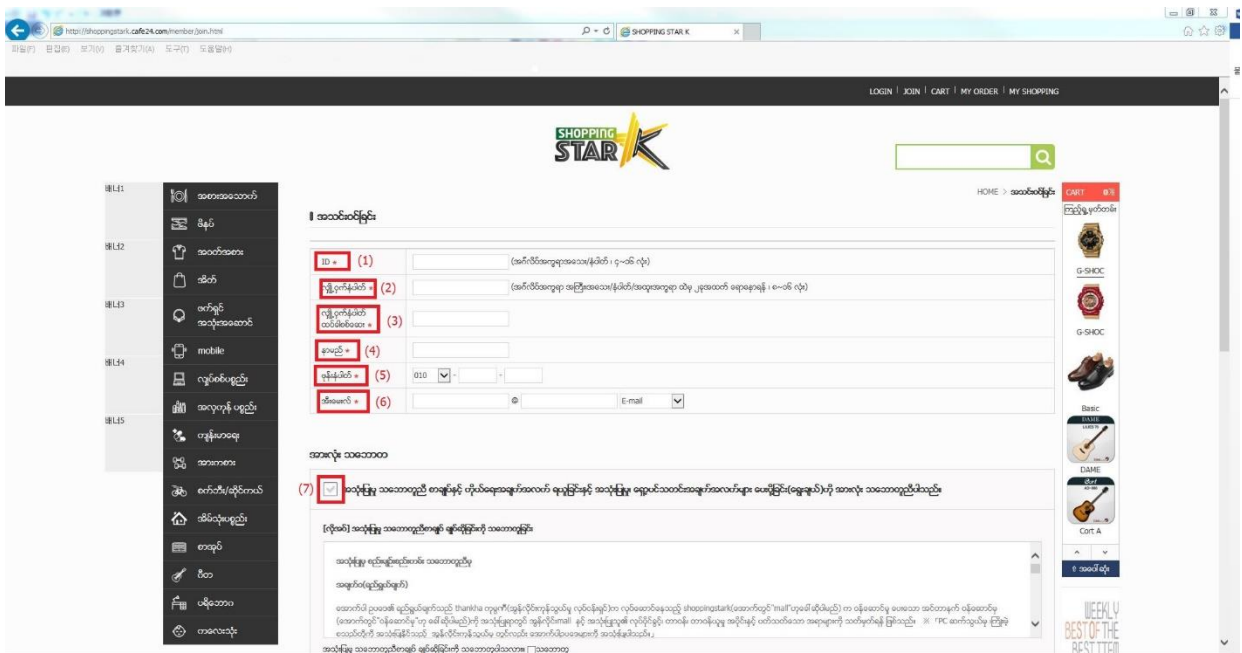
http://shoppingstark.cafe24.com/member/join.html
SHOPPING STAR K
파일(F) 편집(E) 보기(V) 즐겨찾기(A) 도구(T) 도움말(H)

LOGIN | JOIN | CART | MY ORDER | MY SHOPPING

SHOPPING STAR K

배너1
배너2
배너3
배너4
배너5

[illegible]
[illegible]
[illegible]
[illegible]
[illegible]
mobile
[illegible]
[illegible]
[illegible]
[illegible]
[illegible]
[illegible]
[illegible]
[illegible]
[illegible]

HOME > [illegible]

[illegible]

| ID * (1) | | ([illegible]) |
|---|---|---|
| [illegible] * (2) | | ([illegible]) |
| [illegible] * (3) | | |
| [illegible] * (4) | | |
| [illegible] * (5) | 010 - - | |
| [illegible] * (6) | @ E-mail | |

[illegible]

(7) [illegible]

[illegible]

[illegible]

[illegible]

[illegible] thankha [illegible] shoppingstark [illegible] "mall" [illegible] "PC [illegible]

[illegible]

CART
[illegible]
G-SHOC
G-SHOC
Basic
DAME
DAME
Cort A
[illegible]
WEEKLY BEST OF THE BEST ITEM